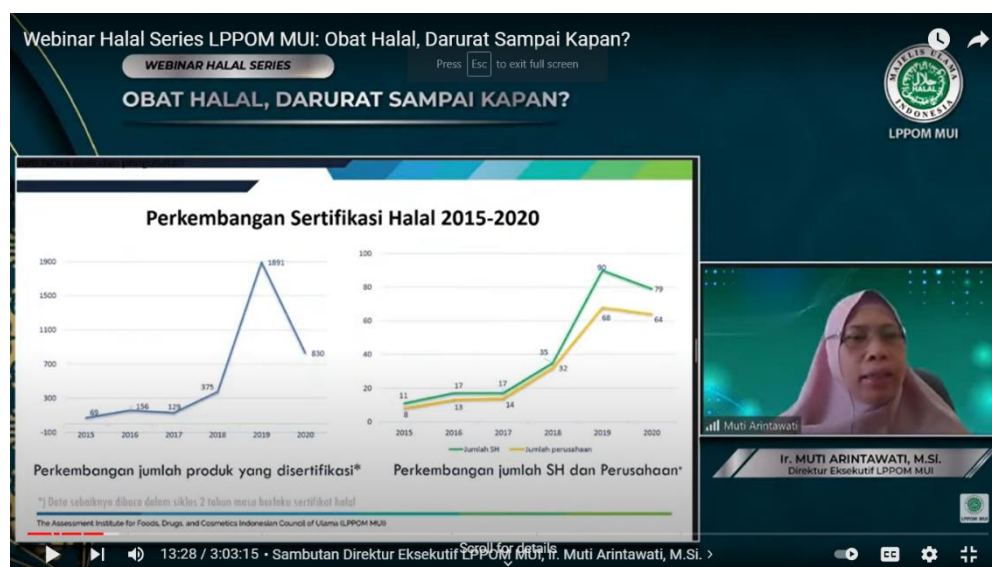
Webinar Halal Series LPPOM MUI: Obat Halal, Darurat Sampai Kapan?

Press Esc to exit full screen

WEBINAR HALAL SERIES

OBAT HALAL, DARURAT SAMPAI KAPAN?

MAJELIS ULAMA INDONESIA HALAL

LPPOM MUI

Perkembangan Sertifikasi Halal 2015-2020

| | 2015 | 2016 | 2017 | 2018 | 2019 | 2020 |
|---|---|---|---|---|---|---|
| Jumlah produk | 69 | 156 | 129 | 375 | 1891 | 830 |

1900, 1500, 1100, 700, 300, -100

| | 2015 | 2016 | 2017 | 2018 | 2019 | 2020 |
|---|---|---|---|---|---|---|
| Jumlah SH | 11 | 17 | 17 | 35 | 90 | 79 |
| Jumlah perusahaan | 8 | 13 | 14 | 32 | 68 | 64 |

100, 80, 60, 40, 20, 0

Perkembangan jumlah produk yang disertifikasi*

Perkembangan jumlah SH dan Perusahaan*

*) Data sebaiknya dibaca dalam siklus 2 tahun masa berlaku sertifikat halal

The Assessment Institute for Foods, Drugs, and Cosmetics Indonesian Council of Ulama (LPPOM MUI)

Muti Arintawati

Ir. MUTI ARINTAWATI, M.SI.
Direktur Eksekutif LPPOM MUI

13:28 / 3:03:15 • Sambutan Direktur Eksekutif LPPOM MUI, Ir. Muti Arintawati, M.Si. ›

Scroll for details